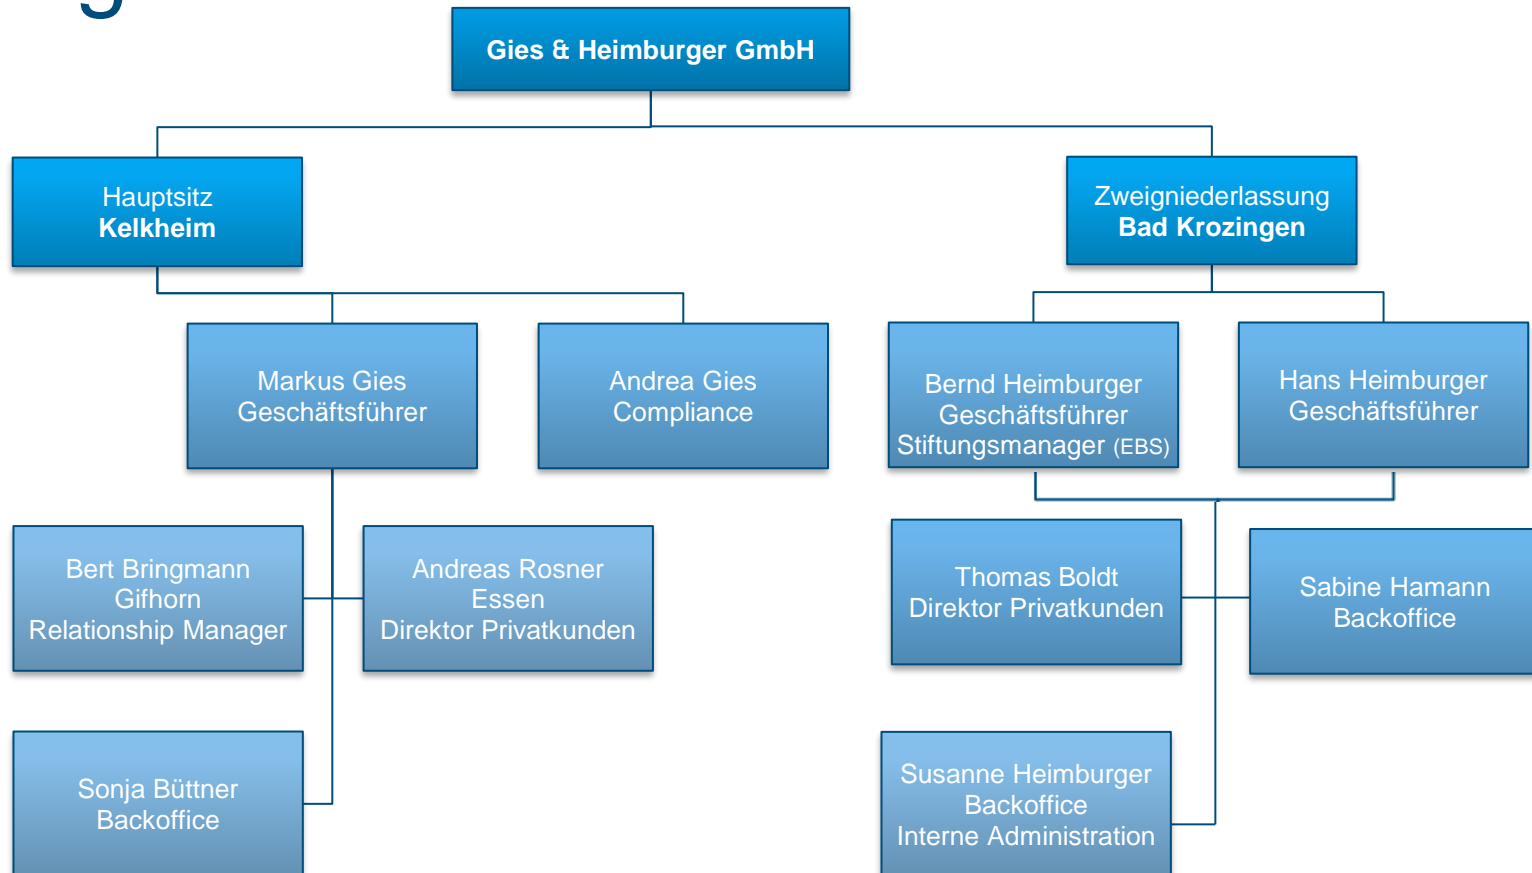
Gies & Heimburger GmbH

Hauptsitz
Kelkheim

Zweigniederlassung
Bad Krozingen

Markus Gies
Geschäftsführer

Andrea Gies
Compliance

Bernd Heimburger
Geschäftsführer
Stiftungsmanager (EBS)

Hans Heimburger
Geschäftsführer

Bert Bringmann
Gifhorn
Relationship Manager

Andreas Rosner
Essen
Direktor Privatkunden

Thomas Boldt
Direktor Privatkunden

Sabine Hamann
Backoffice

Sonja Büttner
Backoffice

Susanne Heimburger
Backoffice
Interne Administration